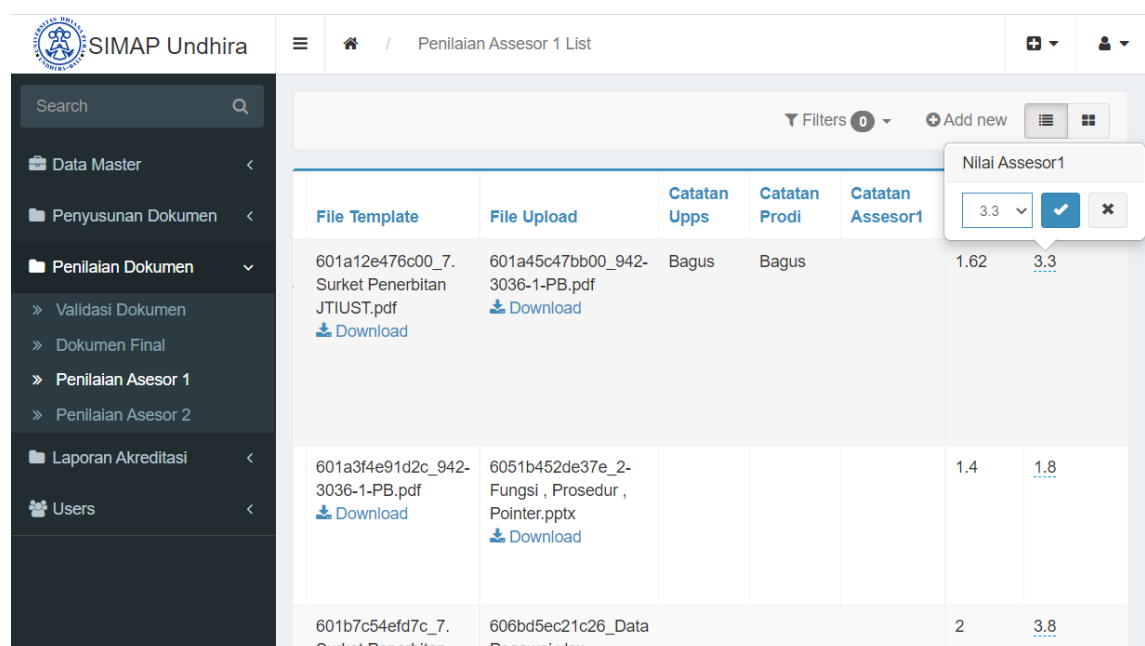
SIMAP Undhira

Penilaian Assesor 1 List

Search

Data Master

Penyusunan Dokumen

Penilaian Dokumen

» Validasi Dokumen

» Dokumen Final

» Penilaian Asesor 1

» Penilaian Asesor 2

Laporan Akreditasi

Users

Filters 0

Add new

Nilai Assesor1

3.3

| File Template | File Upload | Catatan Upps | Catatan Prodi | Catatan Assesor1 | | |
|---|---|---|---|---|---|---|
| 601a12e476c00_7. Surket Penerbitan JTIUST.pdf Download | 601a45c47bb00_942-3036-1-PB.pdf Download | Bagus | Bagus | | 1.62 | 3.3 |
| 601a3f4e91d2c_942-3036-1-PB.pdf Download | 6051b452de37e_2-Fungsi , Prosedur , Pointer.pptx Download | | | | 1.4 | 1.8 |
| 601b7c54efd7c_7. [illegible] | 606bd5ec21c26_Data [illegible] | | | | 2 | 3.8 |